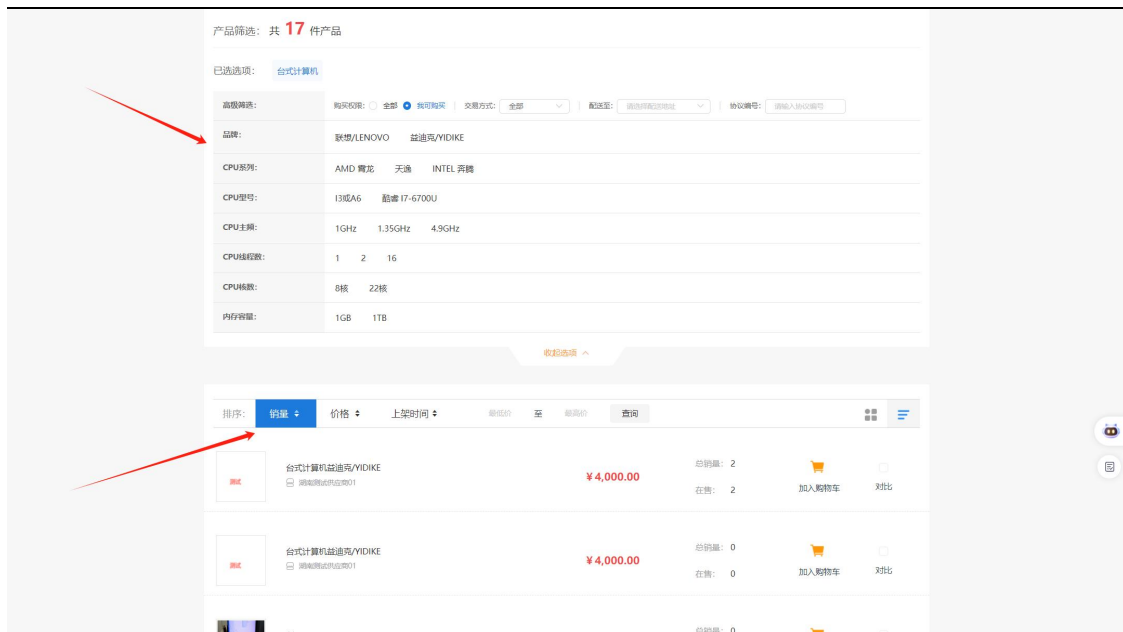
产品筛选：共 17 件产品

已选选项： 台式计算机

| | |
|---|---|
| 高级筛选： | 购买权限： 全部 我可购买 交易方式： 全部 配送至： 请选择配送地址 协议编号： 请输入协议编号 |
| 品牌： | 联想/LENOVO 益迪克/YIDIKE |
| CPU系列： | AMD 霄龙 天逸 INTEL 奔腾 |
| CPU型号： | I3或A6 酷睿 I7-6700U |
| CPU主频： | 1GHz 1.35GHz 4.9GHz |
| CPU线程数： | 1 2 16 |
| CPU核数： | 8核 22核 |
| 内存容量： | 1GB 1TB |

收起选项 ^

排序： 销量 价格 上架时间 最低价 至 最高价 查询

测试 台式计算机益迪克/YIDIKE 湖南测试供应商01 ¥4,000.00 总销量： 2 在售： 2 加入购物车 对比

测试 台式计算机益迪克/YIDIKE 湖南测试供应商01 ¥4,000.00 总销量： 0 在售： 0 加入购物车 对比

总销量： 0